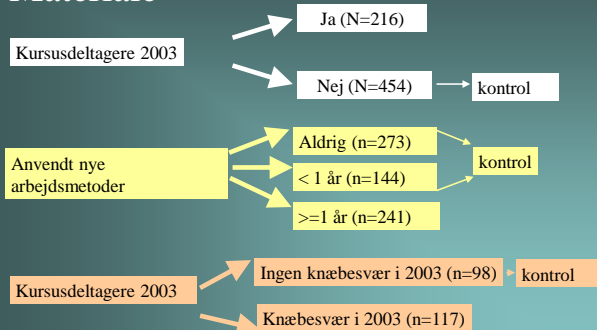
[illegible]

Kursusdeltagere 2003

Ja (N=216)

Nej (N=454)

kontrol

Anvendt nye arbejdsmetoder

Aldrig (n=273)

< 1 år (n=144)

>=1 år (n=241)

kontrol

Kursusdeltagere 2003

Ingen knæbesvær i 2003 (n=98)

kontrol

Knæbesvær i 2003 (n=117)